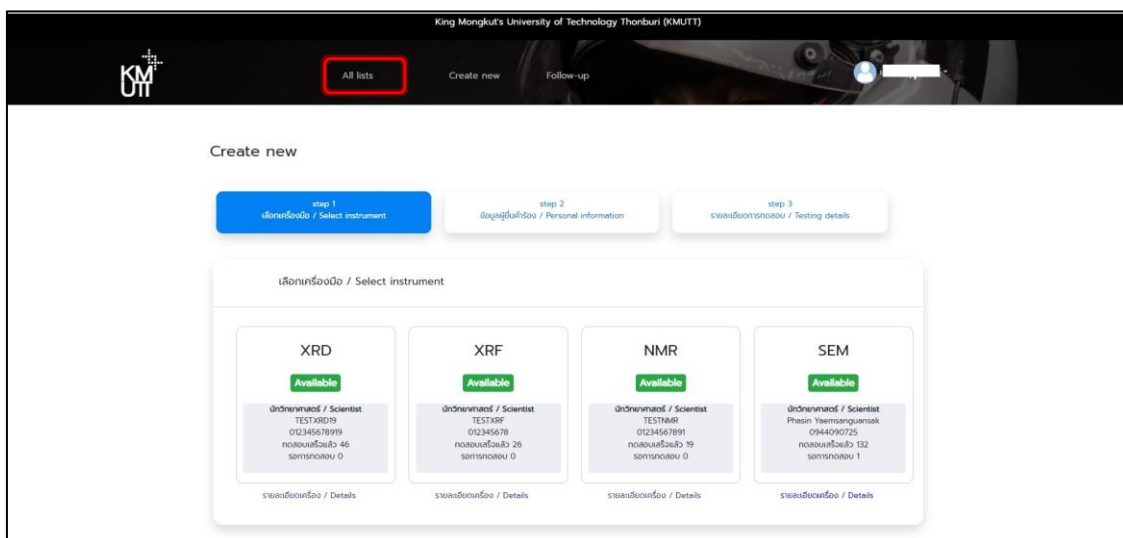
King Mongkut's University of Technology Thonburi (KMUTT)

KM UTT

All lists Create new Follow-up

Create new

step 1
เลือกเครื่องมือ / Select instrument

step 2
ข้อมูลผู้ยื่นคำร้อง / Personal information

step 3
รายละเอียดการทดสอบ / Testing details

เลือกเครื่องมือ / Select instrument

XRD
Available
นักวิทยาศาสตร์ / Scientist
TESTXRD19
012345678919
ทดสอบเสร็จแล้ว 46
รอการทดสอบ 0
รายละเอียดเครื่อง / Details

XRF
Available
นักวิทยาศาสตร์ / Scientist
TESTXRF
012345678
ทดสอบเสร็จแล้ว 26
รอการทดสอบ 0
รายละเอียดเครื่อง / Details

NMR
Available
นักวิทยาศาสตร์ / Scientist
TESTNMR
01234567891
ทดสอบเสร็จแล้ว 19
รอการทดสอบ 0
รายละเอียดเครื่อง / Details

SEM
Available
นักวิทยาศาสตร์ / Scientist
Phasin Yaemsanguansak
0944090725
ทดสอบเสร็จแล้ว 132
รอการทดสอบ 1
รายละเอียดเครื่อง / Details